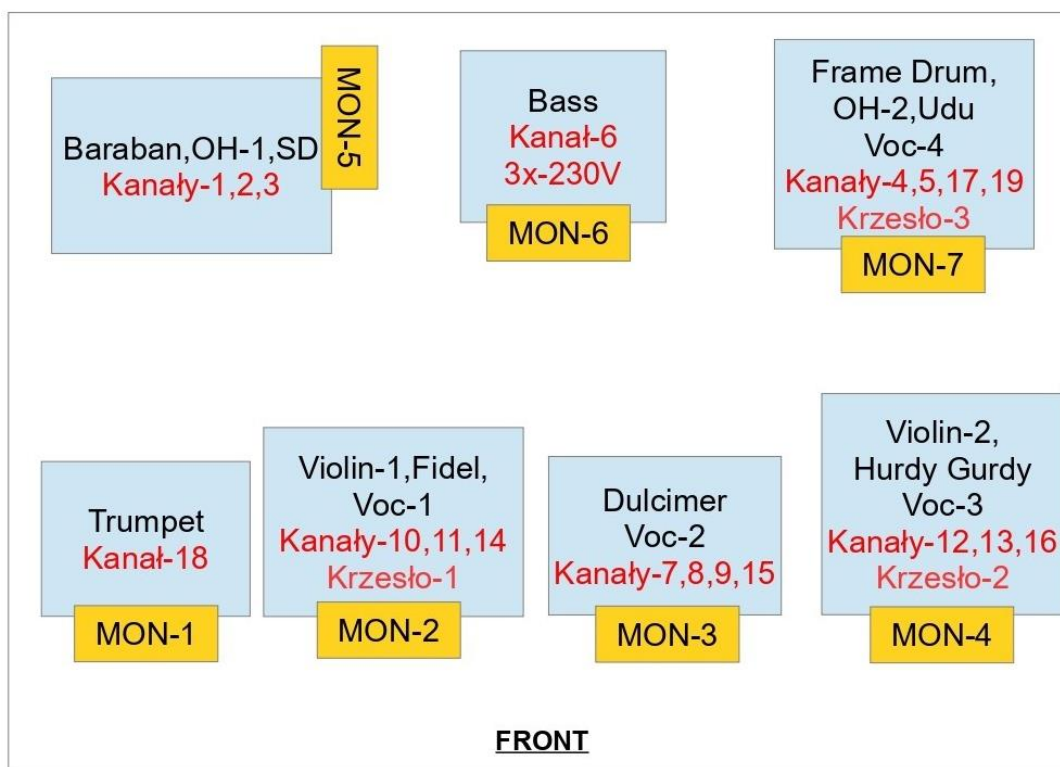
Baraban,OH-1,SD
Kanały-1,2,3

MON-5

Bass
Kanał-6
3x-230V

MON-6

Frame Drum,
OH-2,Udu
Voc-4
Kanały-4,5,17,19
Krzesło-3

MON-7

Trumpet
Kanał-18

MON-1

Violin-1,Fidel,
Voc-1
Kanały-10,11,14
Krzesło-1

MON-2

Dulcimer
Voc-2
Kanały-7,8,9,15

MON-3

Violin-2,
Hurdy Gurdy
Voc-3
Kanały-12,13,16
Krzesło-2

MON-4

FRONT